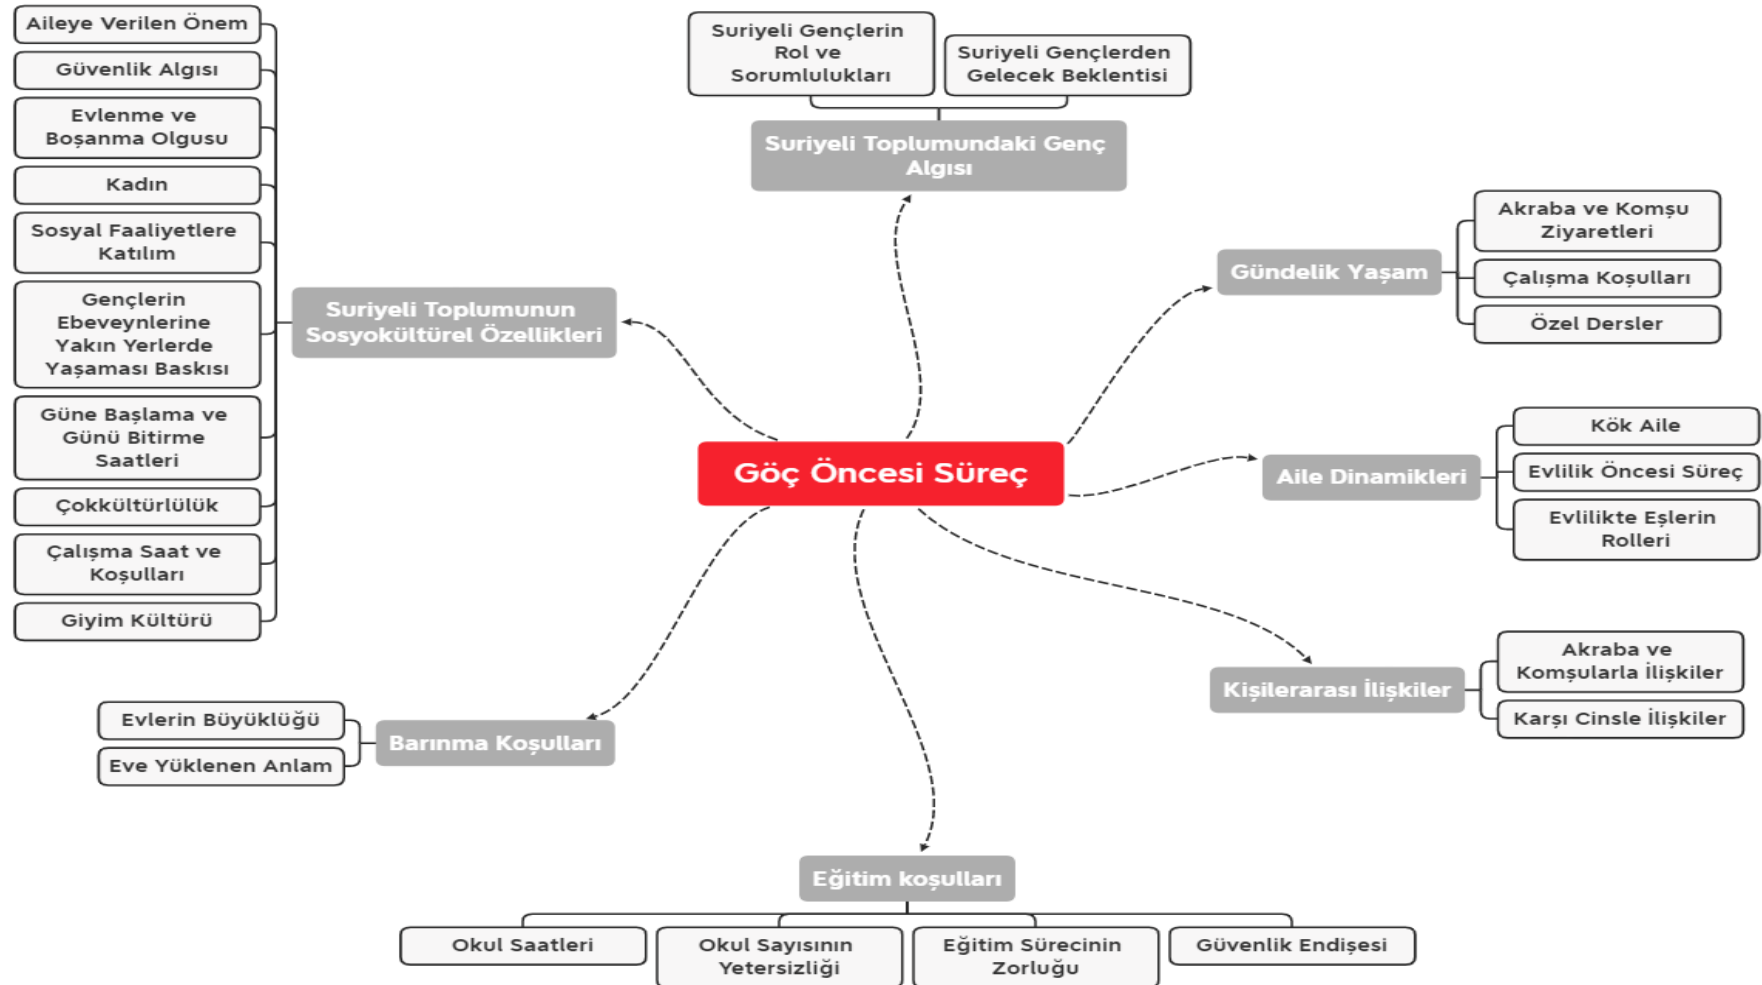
Aileye Verilen Önem
Güvenlik Algısı
Evlenme ve Boşanma Olgusu
Kadın
Sosyal Faaliyetlere Katılım
Gençlerin Ebeveynlerine Yakın Yerlerde Yaşaması Baskısı
Güne Başlama ve Günü Bitirme Saatleri
Çokkültürlülük
Çalışma Saat ve Koşulları
Giyim Kültürü

Suriyeli Gençlerin Rol ve Sorumlulukları
Suriyeli Gençlerden Gelecek Beklentisi
Suriyeli Toplumundaki Genç Algısı

Suriyeli Toplumunun Sosyokültürel Özellikleri

Gündelik Yaşam
Akraba ve Komşu Ziyaretleri
Çalışma Koşulları
Özel Dersler

Göç Öncesi Süreç

Aile Dinamikleri
Kök Aile
Evlilik Öncesi Süreç
Evlilikte Eşlerin Rolleri

Kişilerarası İlişkiler
Akraba ve Komşularla İlişkiler
Karşı Cinsle İlişkiler

Evlerin Büyüklüğü
Eve Yüklenen Anlam
Barınma Koşulları

Eğitim koşulları
Okul Saatleri
Okul Sayısının Yetersizliği
Eğitim Sürecinin Zorluğu
Güvenlik Endişesi